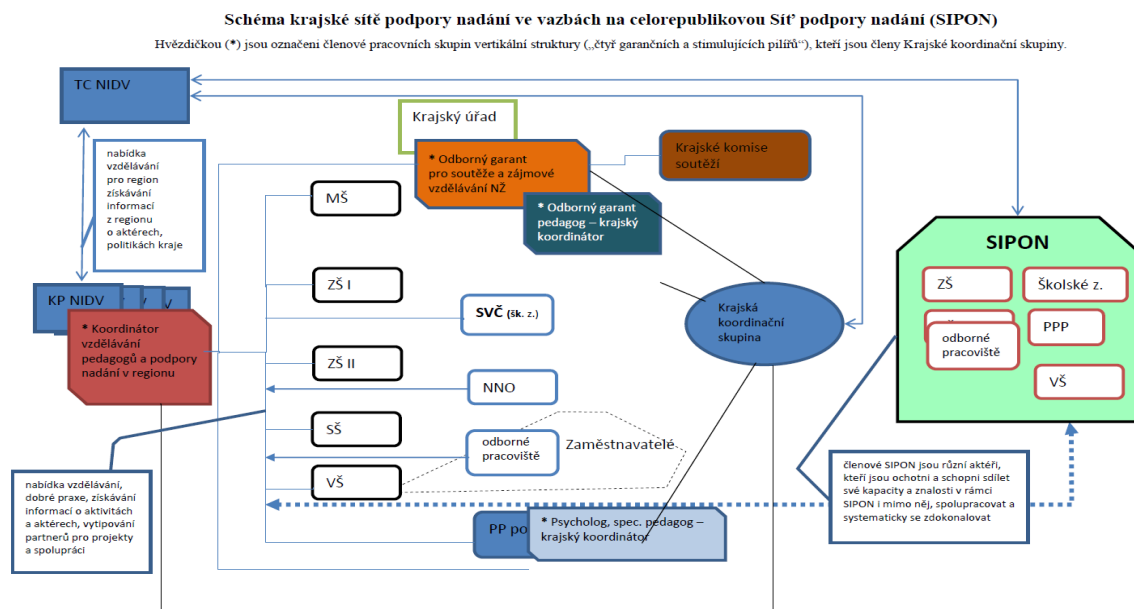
Schéma krajské sítě podpory nadání ve vazbách na celorepublikovou Síť podpory nadání (SIPON)

Hvězdičkou (*) jsou označeni členové pracovních skupin vertikální struktury („čtyř garančních a stimulujících pilířů“), kteří jsou členy Krajské koordinační skupiny.

TC NIDV

nabídka vzdělávání pro region získávání informací z regionu o aktérech, politikách kraje

KP NIDV

* Koordinátor vzdělávání pedagogů a podpory nadání v regionu

Krajský úřad

* Odborný garant pro soutěže a zájmové vzdělávání NŽ

Krajské komise soutěží

* Odborný garant pedagog – krajský koordinátor

MŠ

ZŠ I

SVČ (šk. z.)

ZŠ II

NNO

SŠ

odborné pracoviště

Zaměstnavatelé

VŠ

PP po

* Psycholog, spec. pedagog – krajský koordinátor

Krajská koordinační skupina

SIPON

ZŠ

Školské z.

odborné pracoviště

PPP

VŠ

nabídka vzdělávání, dobré praxe, získávání informací o aktivitách a aktérech, vytipování partnerů pro projekty a spolupráci

členové SIPON jsou různí aktéři, kteří jsou ochotni a schopni sdílet své kapacity a znalosti v rámci SIPON i mimo něj, spolupracovat a systematicky se zdokonalovat